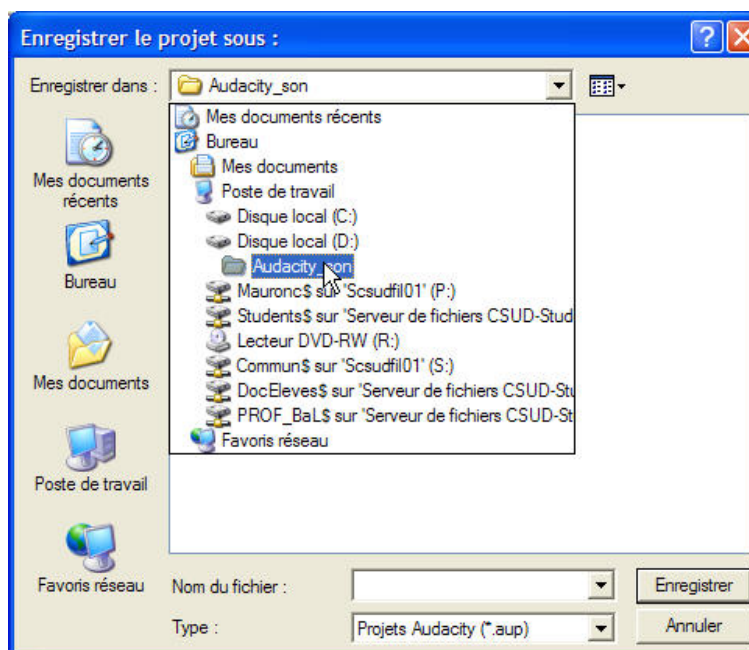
Enregistrer le projet sous :

Enregistrer dans : Audacity_son

Mes documents récents
Bureau
Mes documents
Poste de travail
Disque local (C:)
Disque local (D:)
Audacity_son
Mauronc$ sur 'Scsudfil01' (P:)
Students$ sur 'Serveur de fichiers CSUD-Stud
Lecteur DVD-RW (R:)
Commun$ sur 'Scsudfil01' (S:)
DocEleves$ sur 'Serveur de fichiers CSUD-St
PROF_BaL$ sur 'Serveur de fichiers CSUD-St
Favoris réseau

Mes documents récents
Bureau
Mes documents
Poste de travail
Favoris réseau

Nom du fichier :
Enregistrer
Type :
Projets Audacity (*.aup)
Annuler